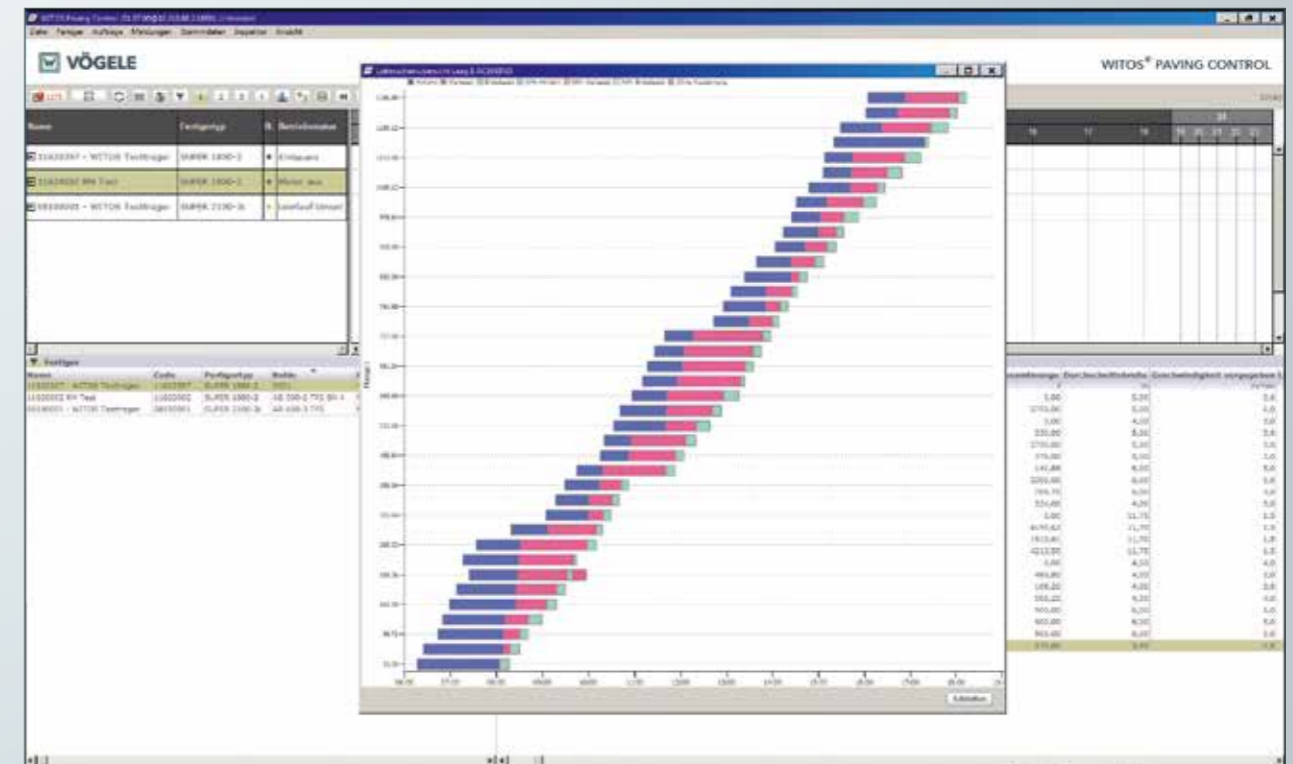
VÖGELE

WITOS® PAVING CONTROL

| Name | Fertigertyp | B. | Betriebsstatus |
|---|---|---|---|
| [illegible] - WITOS Testträger | SUPER 1800-2 | | Einbauen |
| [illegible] RH Test | SUPER 1800-2 | | Motor aus |
| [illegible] - WITOS Testträger | SUPER 2100-3i | | Leerlauf Umset |

Fertiger

| Name | Code | Fertigertyp | Bohle |
|---|---|---|---|
| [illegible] - WITOS Testträger | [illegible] | SUPER 1800-2 | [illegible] |
| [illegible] RH Test | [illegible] | SUPER 1800-2 | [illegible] |
| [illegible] - WITOS Testträger | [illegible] | SUPER 2100-3i | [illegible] |

Durchschnittsdicke

Geschwindigkeit

Schließen